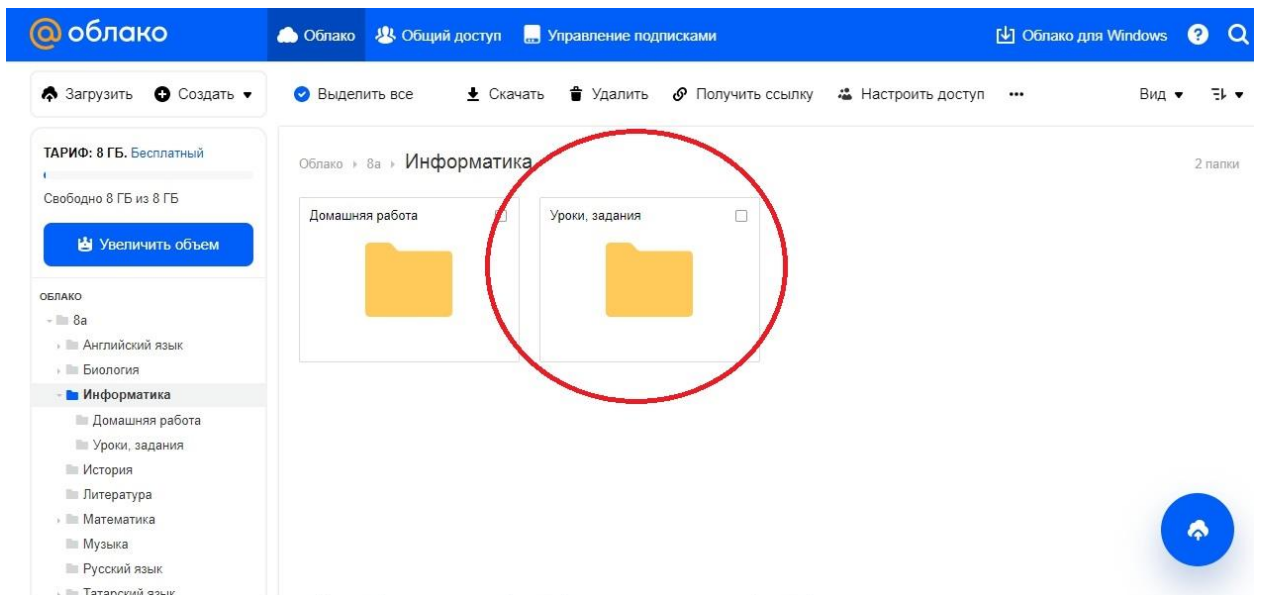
@облако

Облако Общий доступ Управление подписками

Облако для Windows

Загрузить Создать

Выделить все Скачать Удалить Получить ссылку Настроить доступ ••• Вид

ТАРИФ: 8 ГБ. Бесплатный

Свободно 8 ГБ из 8 ГБ

Увеличить объем

ОБЛАКО
8а
Английский язык
Биология
Информатика
Домашняя работа
Уроки, задания
История
Литература
Математика
Музыка
Русский язык
Татарский язык

Облако › 8а › Информатика

2 папки

Домашняя работа

Уроки, задания